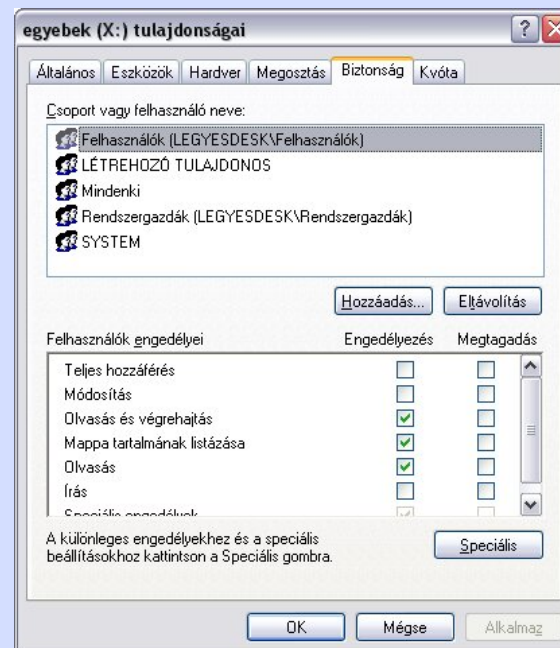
egyebek (X:) tulajdonságai

Általános | Eszközök | Hardver | Megosztás | Biztonság | Kvóta

Csoport vagy felhasználó neve:

Felhasználók (LEGYESDESK\Felhasználók)
LÉTREHOZÓ TULAJDONOS
Mindenki
Rendszergazdák (LEGYESDESK\Rendszergazdák)
SYSTEM

Hozzáadás... | Eltávolítás

| Felhasználók engedélyei | Engedélyezés | Megtagadás |
|---|---|---|
| Teljes hozzáférés | ☐ | ☐ |
| Módosítás | ☐ | ☐ |
| Olvasás és végrehajtás | ☑ | ☐ |
| Mappa tartalmának listázása | ☑ | ☐ |
| Olvasás | ☑ | ☐ |
| Írás | ☐ | ☐ |
| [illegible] | ☑ | ☐ |

A különleges engedélyekhez és a speciális beállításokhoz kattintson a Speciális gombra.

Speciális

OK | Mégse | Alkalmaz